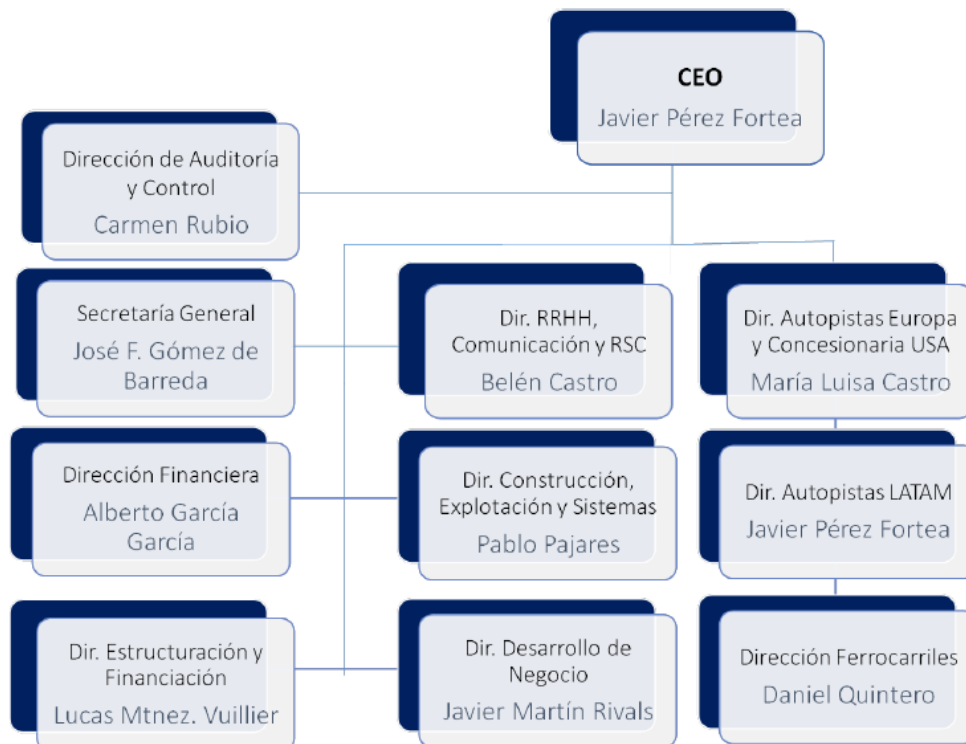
CEO
Javier Pérez Fortea

Dirección de Auditoría y Control
Carmen Rubio

Secretaría General
José F. Gómez de Barreda

Dirección Financiera
Alberto García García

Dir. Estructuración y Financiación
Lucas Mtnez. Vuillier

Dir. RRHH, Comunicación y RSC
Belén Castro

Dir. Construcción, Explotación y Sistemas
Pablo Pajares

Dir. Desarrollo de Negocio
Javier Martín Rivals

Dir. Autopistas Europa y Concesionaria USA
María Luisa Castro

Dir. Autopistas LATAM
Javier Pérez Fortea

Dirección Ferrocarriles
Daniel Quintero